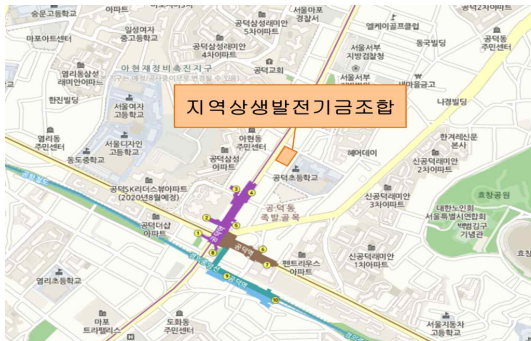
지역상생발전기금조합

숭문고등학교
아파트
서울마포경찰서
공덕삼성래미안5차아파트
엘베이글프렌드
공덕2차아파트
마포아트센터
일성여자중고등학교
공덕삼성래미안4차아파트
서울서부지방검찰청
동국빌딩
공덕동주민센터
염리동삼성래미안아파트
아현재정비촉진구역
공덕교회
한진빌딩
서울서부지방법원
서울여자고등학교
나래빌딩
염리동주민센터
서울디자인고등학교
공덕삼성아파트
아현동주민센터
공덕초등학교
에어데이
한겨레신문본사
신공덕래미안2차아파트
동도중학교
공덕SK리더스뷰아파트 (2020년8월예정)
공덕동족발골목
신공덕래미안3차아파트
효창공원
대한노인회서울특별시연합회
공덕래미안5차아파트
백범김구기념관
신공덕래미안1차아파트
펜트라우스아파트
염리초등학교
마포트라팰리스
도화동주민센터
서울자동차고등학교